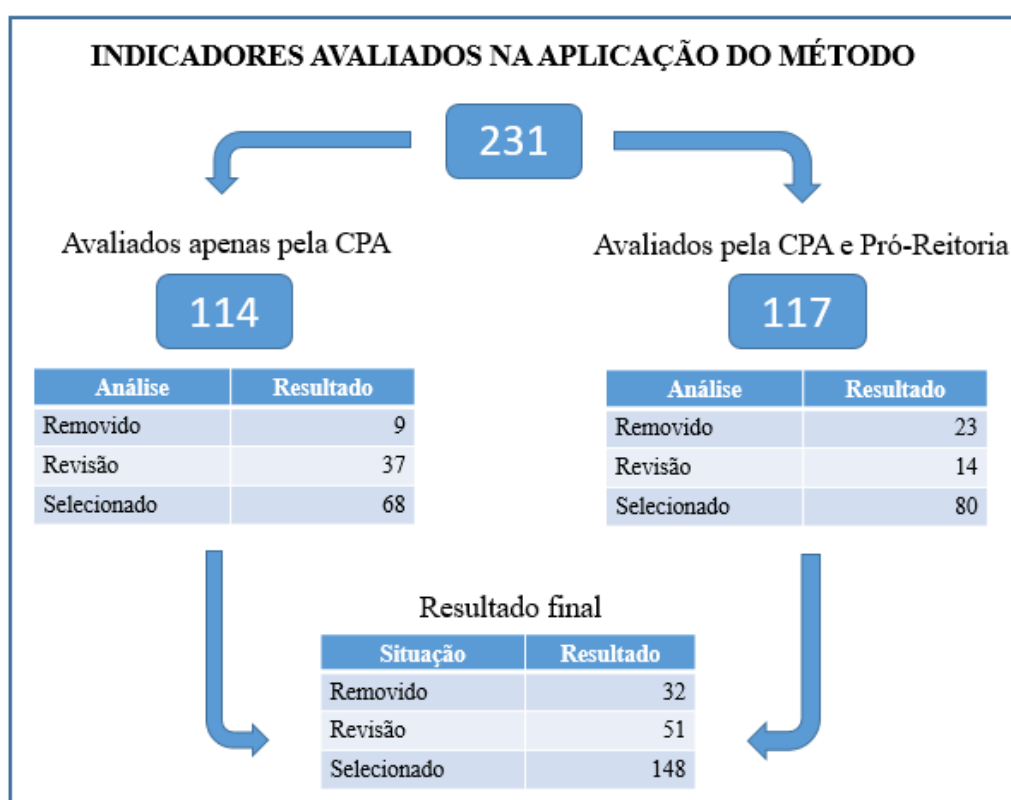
INDICADORES AVALIADOS NA APLICAÇÃO DO MÉTODO

231

Avaliados apenas pela CPA

114

| Análise | Resultado |
|---|---|
| Removido | 9 |
| Revisão | 37 |
| Selecionado | 68 |

Avaliados pela CPA e Pró-Reitoria

117

| Análise | Resultado |
|---|---|
| Removido | 23 |
| Revisão | 14 |
| Selecionado | 80 |

Resultado final

| Situação | Resultado |
|---|---|
| Removido | 32 |
| Revisão | 51 |
| Selecionado | 148 |